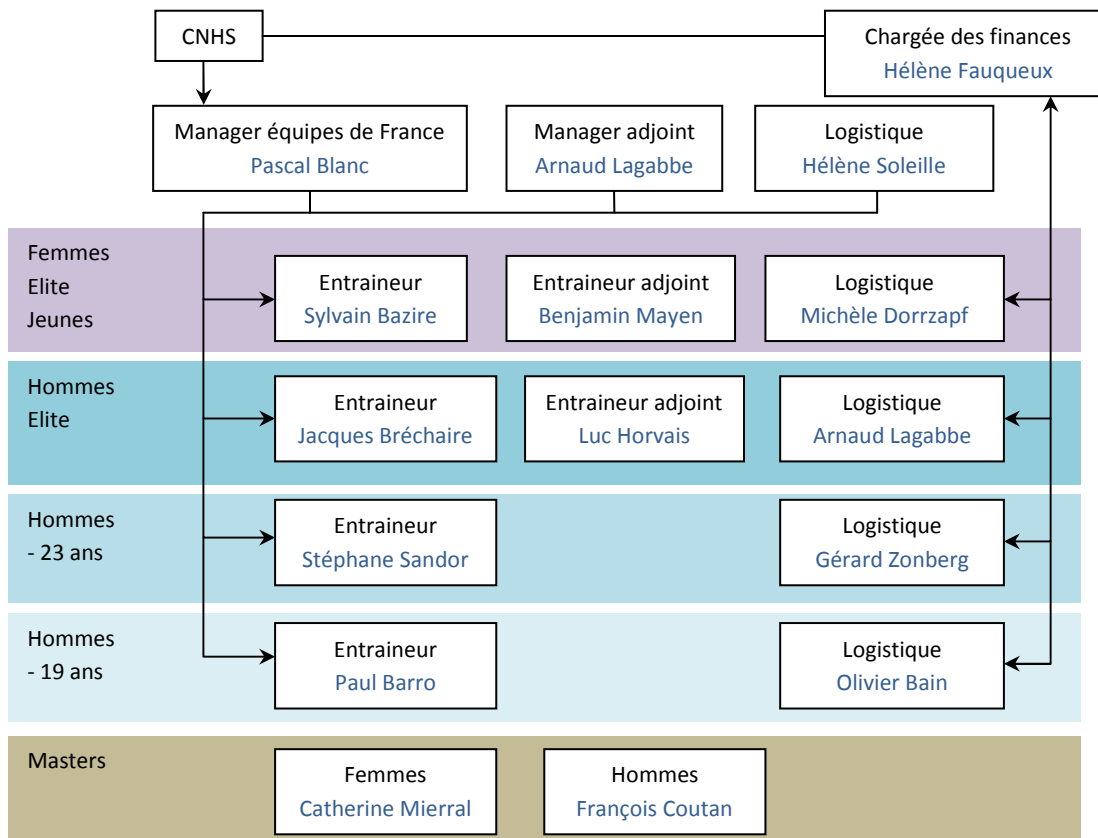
CNHS

Chargée des finances
Hélène Fauqueux

Manager équipes de France
Pascal Blanc

Manager adjoint
Arnaud Lagabbe

Logistique
Hélène Soleille

Femmes
Elite
Jeunes

Entraineur
Sylvain Bazire

Entraineur adjoint
Benjamin Mayen

Logistique
Michèle Dorrzapf

Hommes
Elite

Entraineur
Jacques Bréchaire

Entraineur adjoint
Luc Horvais

Logistique
Arnaud Lagabbe

Hommes
- 23 ans

Entraineur
Stéphane Sandor

Logistique
Gérard Zonberg

Hommes
- 19 ans

Entraineur
Paul Barro

Logistique
Olivier Bain

Masters

Femmes
Catherine Mierral

Hommes
François Coutan